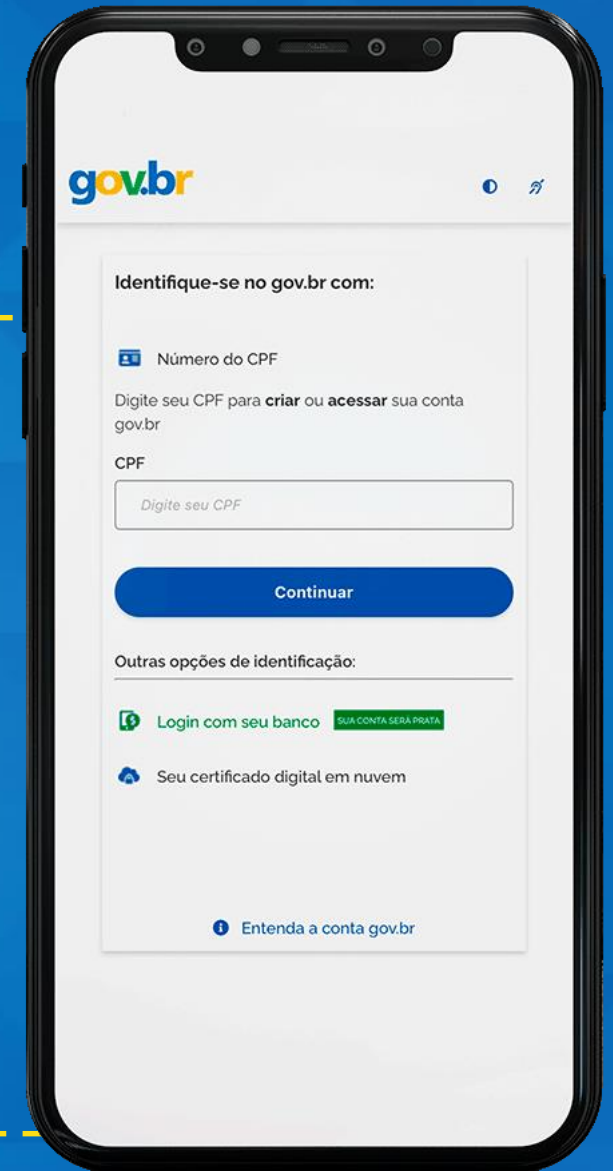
gov.br

Identifique-se no gov.br com:

Número do CPF

Digite seu CPF para **criar** ou **acessar** sua conta gov.br

CPF

Digite seu CPF

Continuar

Outras opções de identificação:

Login com seu banco SUA CONTA SERÁ PRATA

Seu certificado digital em nuvem

Entenda a conta gov.br